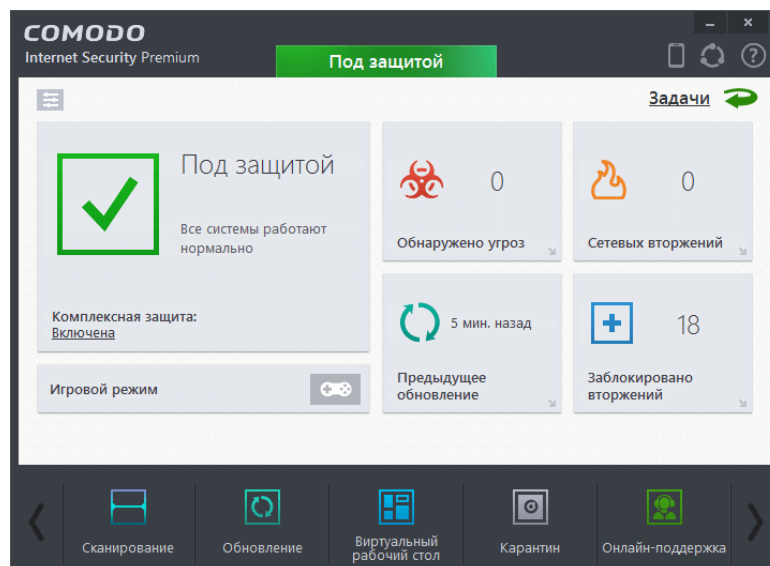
COMODO
Internet Security Premium

Под защитой

Задачи

Под защитой

Все системы работают нормально

Комплексная защита:
Включена

Игровой режим

0
Обнаружено угроз

0
Сетевых вторжений

5 мин. назад
Предыдущее обновление

18
Заблокировано вторжений

Сканирование
Обновление
Виртуальный рабочий стол
Карантин
Онлайн-поддержка